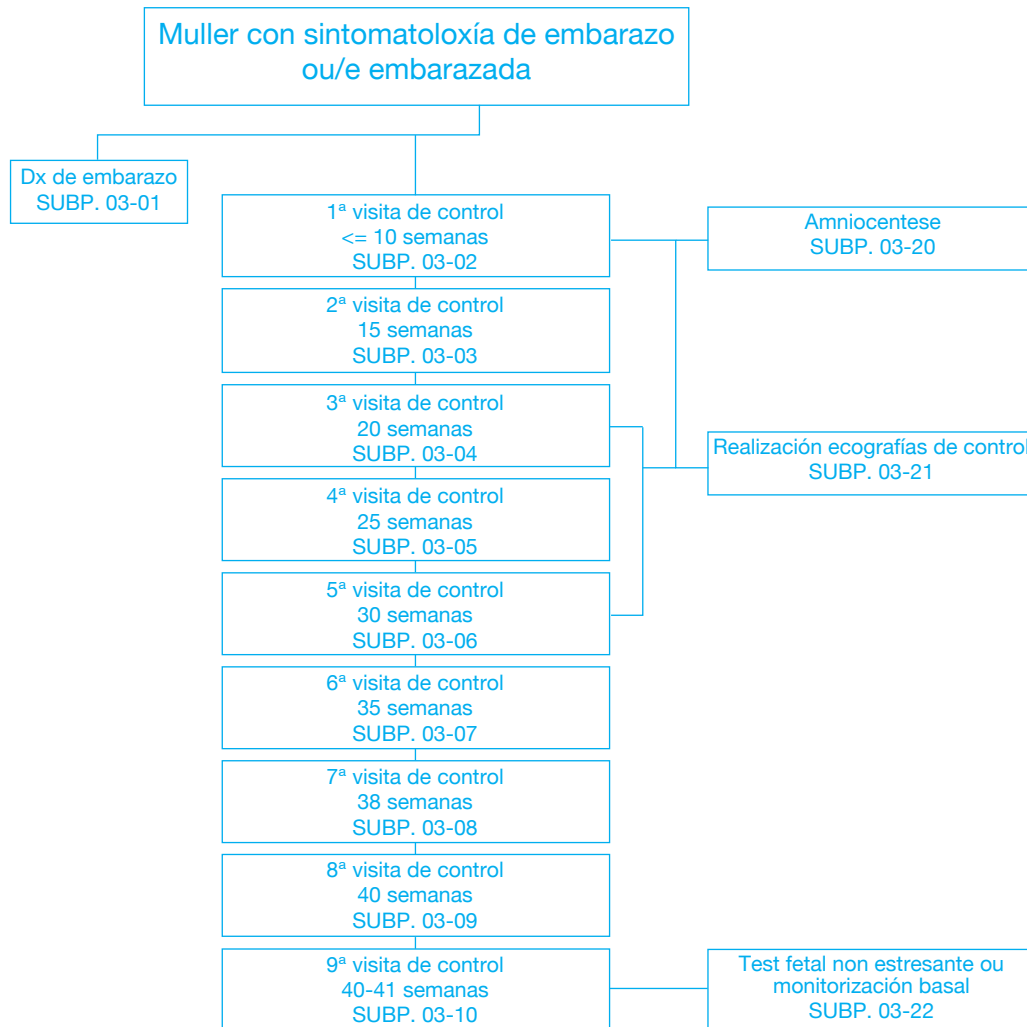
Muller con sintomatoloxía de embarazo ou/e embarazada

Dx de embarazo
SUBP. 03-01

1ª visita de control
<= 10 semanas
SUBP. 03-02

Amniocentese
SUBP. 03-20

2ª visita de control
15 semanas
SUBP. 03-03

3ª visita de control
20 semanas
SUBP. 03-04

Realización ecografías de control
SUBP. 03-21

4ª visita de control
25 semanas
SUBP. 03-05

5ª visita de control
30 semanas
SUBP. 03-06

6ª visita de control
35 semanas
SUBP. 03-07

7ª visita de control
38 semanas
SUBP. 03-08

8ª visita de control
40 semanas
SUBP. 03-09

9ª visita de control
40-41 semanas
SUBP. 03-10

Test fetal non estresante ou monitorización basal
SUBP. 03-22